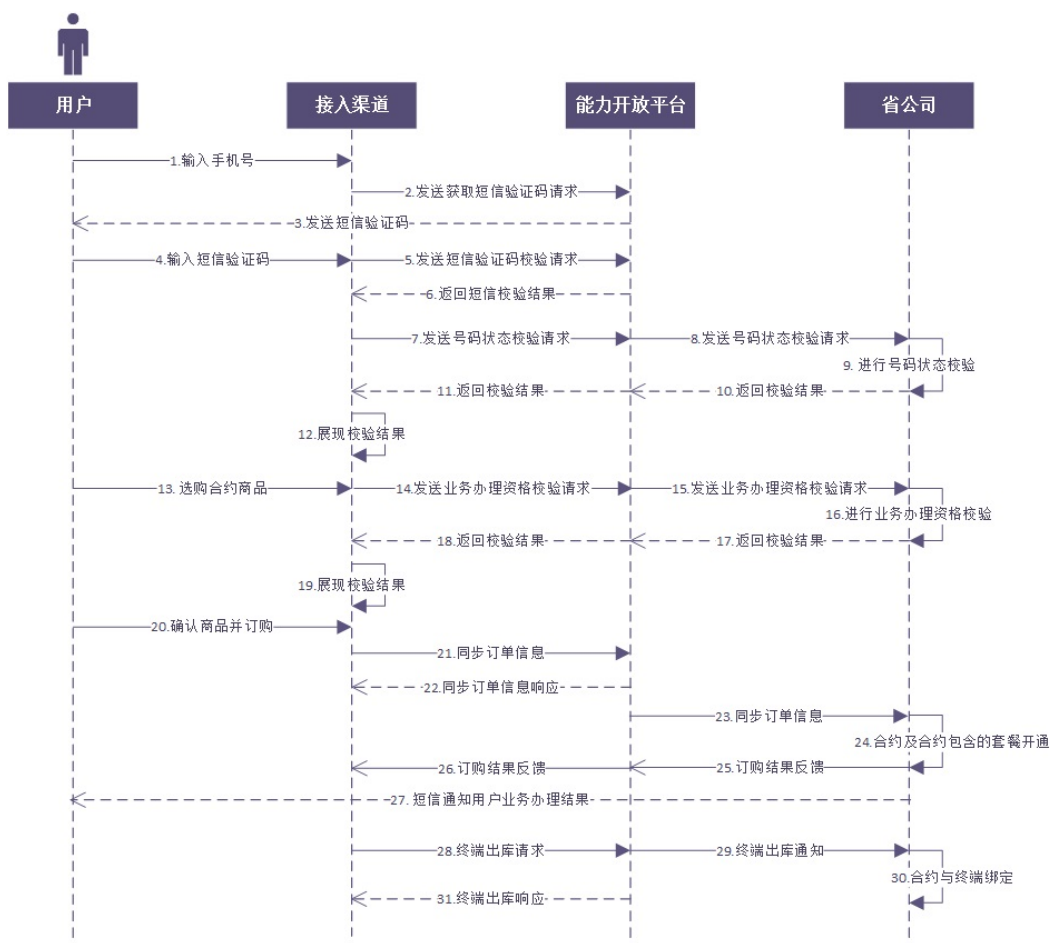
用户

接入渠道

能力开放平台

省公司

1.输入手机号

2.发送获取短信验证码请求

3.发送短信验证码

4.输入短信验证码

5.发送短信验证码校验请求

6.返回短信校验结果

7.发送号码状态校验请求

8.发送号码状态校验请求

9. 进行号码状态校验

11.返回校验结果

10.返回校验结果

12.展现校验结果

13. 选购合约商品

14.发送业务办理资格校验请求

15.发送业务办理资格校验请求

16.进行业务办理资格校验

18.返回校验结果

17.返回校验结果

19.展现校验结果

20.确认商品并订购

21.同步订单信息

22.同步订单信息响应

23.同步订单信息

24.合约及合约包含的套餐开通

26.订购结果反馈

25.订购结果反馈

27. 短信通知用户业务办理结果

28.终端出库请求

29.终端出库通知

30.合约与终端绑定

31.终端出库响应